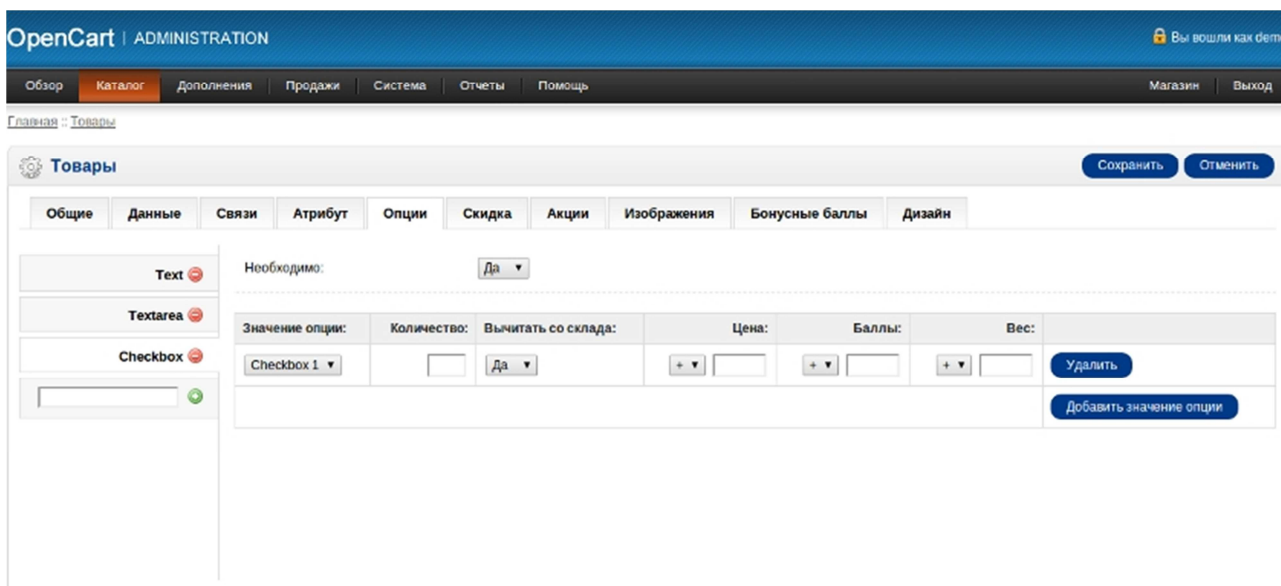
OpenCart | ADMINISTRATION

Вы вошли как dem

Обзор Каталог Дополнения Продажи Система Отчеты Помощь

Магазин Выход

Главная :: Товары

Товары

Сохранить Отменить

Общие Данные Связи Атрибут Опции Скидка Акции Изображения Бонусные баллы Дизайн

Text

Textarea

Checkbox

Необходимо: Да

| Значение опции: | Количество: | Вычитать со склада: | Цена: | Баллы: | Вес: | |
|---|---|---|---|---|---|---|
| Checkbox 1 | | Да | + | + | + | Удалить |
| | | | | | | Добавить значение опции |